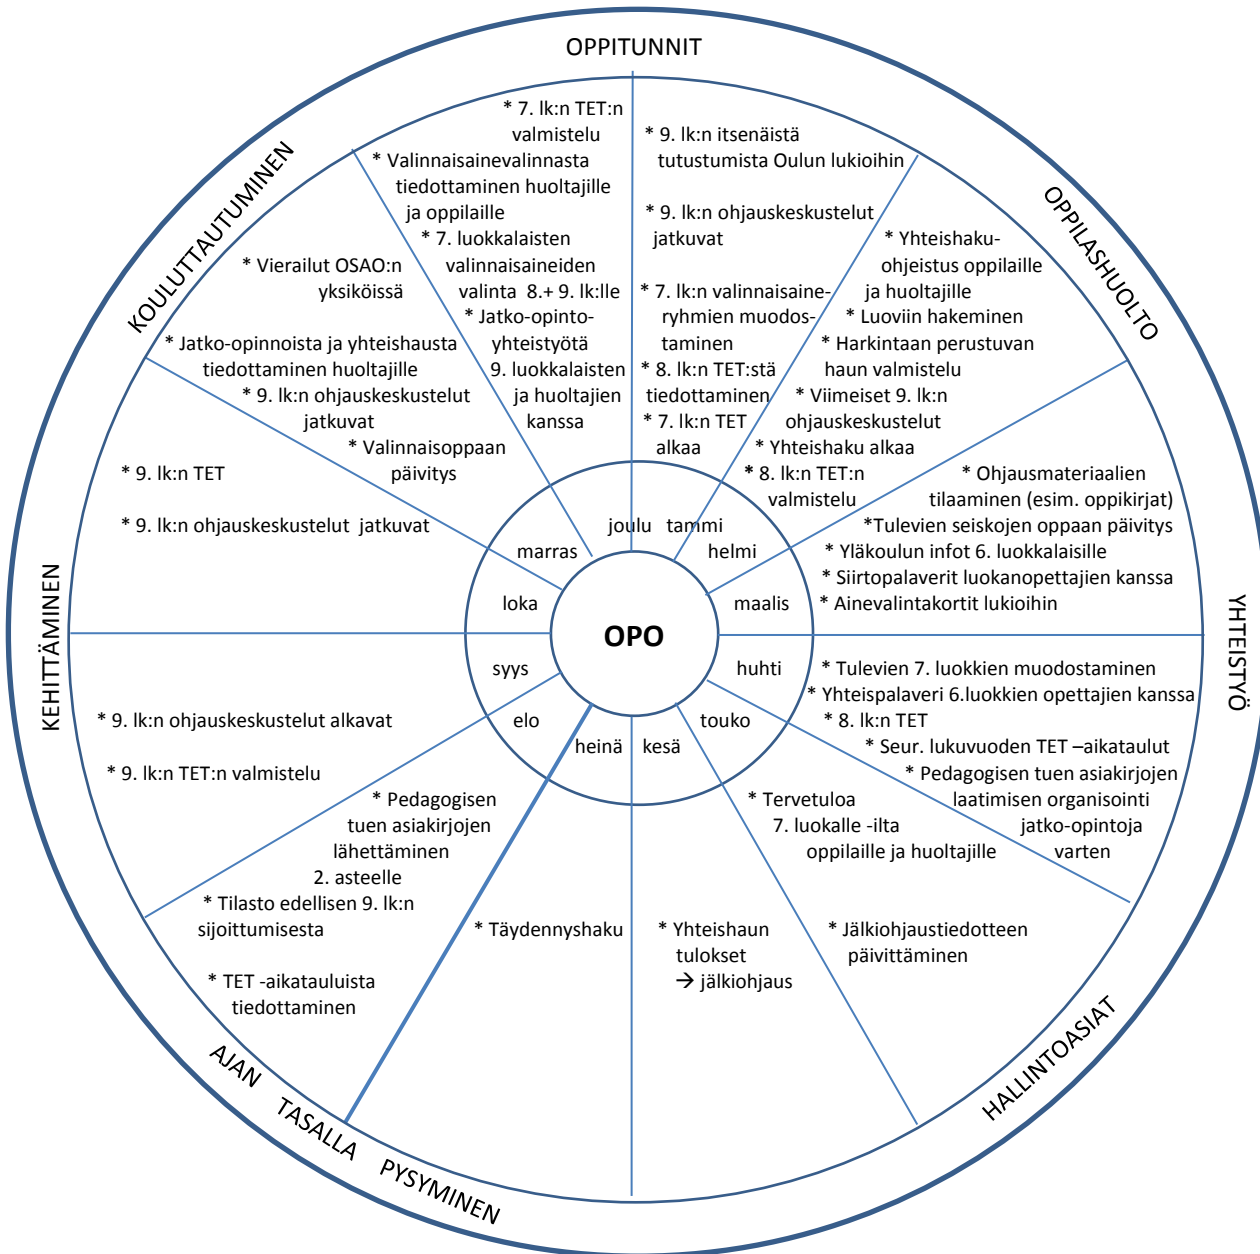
OPPITUNNIT

OPPILASHUOLTO

YHTEISTYÖ

HALLINTOASIAT

AJAN TASALLA PYSYMINEN

KEHITTÄMINEN

KOULUTTAUTUMINEN

OPO

joulu tammi helmi maalis huhti touko kesä heinä elo syys loka marras

* 7. lk:n TET:n valmistelu
* Valinnaisainevalinnasta tiedottaminen huoltajille ja oppilaille
* 7. luokkalaisten valinnaisaineiden valinta 8.+ 9. lk:lle
* Jatko-opinto-yhteistyötä 9. luokkalaisten ja huoltajien kanssa

* 9. lk:n itsenäistä tutustumista Oulun lukioihin

* 9. lk:n ohjauskeskustelut jatkuvat

* 7. lk:n valinnaisaine-ryhmien muodos-taminen
* 8. lk:n TET:stä tiedottaminen
* 7. lk:n TET alkaa

* Yhteishaku-ohjeistus oppilaille ja huoltajille
* Luoviin hakeminen
* Harkintaan perustuvan haun valmistelu
* Viimeiset 9. lk:n ohjauskeskustelut
* Yhteishaku alkaa
* 8. lk:n TET:n valmistelu

* Ohjausmateriaalien tilaaminen (esim. oppikirjat)
*Tulevien seiskojen oppaan päivitys
* Yläkoulun infot 6. luokkalaisille
* Siirtopalaverit luokanopettajien kanssa
* Ainevalintakortit lukioihin

* Tulevien 7. luokkien muodostaminen
* Yhteispalaveri 6.luokkien opettajien kanssa
* 8. lk:n TET
* Seur. lukuvuoden TET –aikataulut
* Pedagogisen tuen asiakirjojen laatimisen organisointi jatko-opintoja varten

* Tervetuloa 7. luokalle -ilta oppilaille ja huoltajille

* Jälkiohjaustiedotteen päivittäminen

* Yhteishaun tulokset → jälkiohjaus

* Täydennyshaku

* Pedagogisen tuen asiakirjojen lähettäminen 2. asteelle
* Tilasto edellisen 9. lk:n sijoittumisesta

* TET -aikatauluista tiedottaminen

* 9. lk:n ohjauskeskustelut alkavat

* 9. lk:n TET:n valmistelu

* 9. lk:n TET

* 9. lk:n ohjauskeskustelut jatkuvat

* Vierailut OSAO:n yksiköissä

* Jatko-opinnoista ja yhteishausta tiedottaminen huoltajille
* 9. lk:n ohjauskeskustelut jatkuvat
* Valinnaisoppaan päivitys